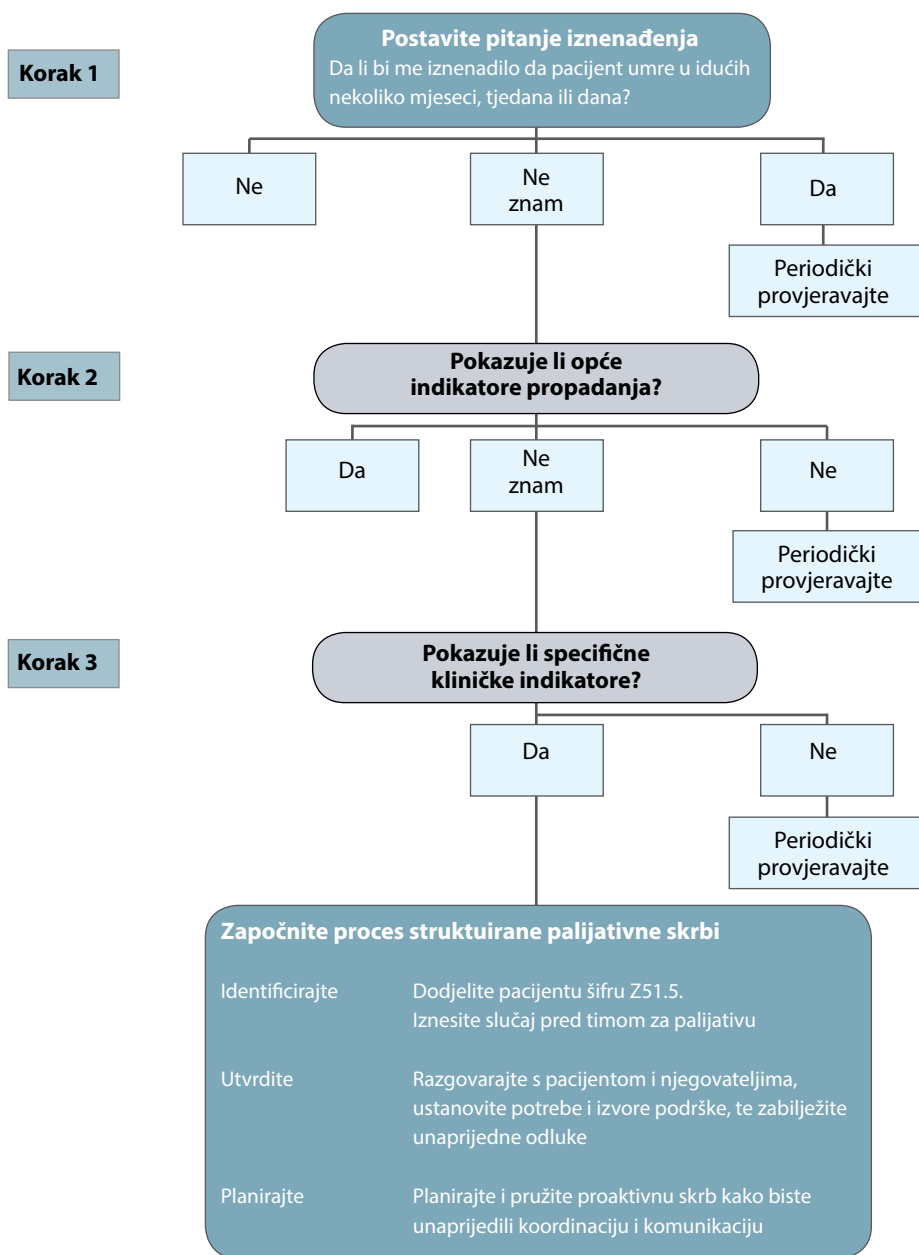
Korak 1

Postavite pitanje iznenađenja
Da li bi me iznenadilo da pacijent umre u idućih nekoliko mjeseci, tjedana ili dana?

Ne

Ne znam

Da

Periodički provjeravajte

Korak 2

Pokazuje li opće indikatore propadanja?

Da

Ne znam

Ne

Periodički provjeravajte

Korak 3

Pokazuje li specifične kliničke indikatore?

Da

Ne

Periodički provjeravajte

Započnite proces struktuirane palijativne skrbi

Identificirajte Dodjelite pacijentu šifru Z51.5. Iznesite slučaj pred timom za palijativu

Utvrdite Razgovarajte s pacijentom i njegovateljima, ustanovite potrebe i izvore podrške, te zabilježite unaprijedne odluke

Planirajte Planirajte i pružite proaktivnu skrb kako biste unaprijedili koordinaciju i komunikaciju